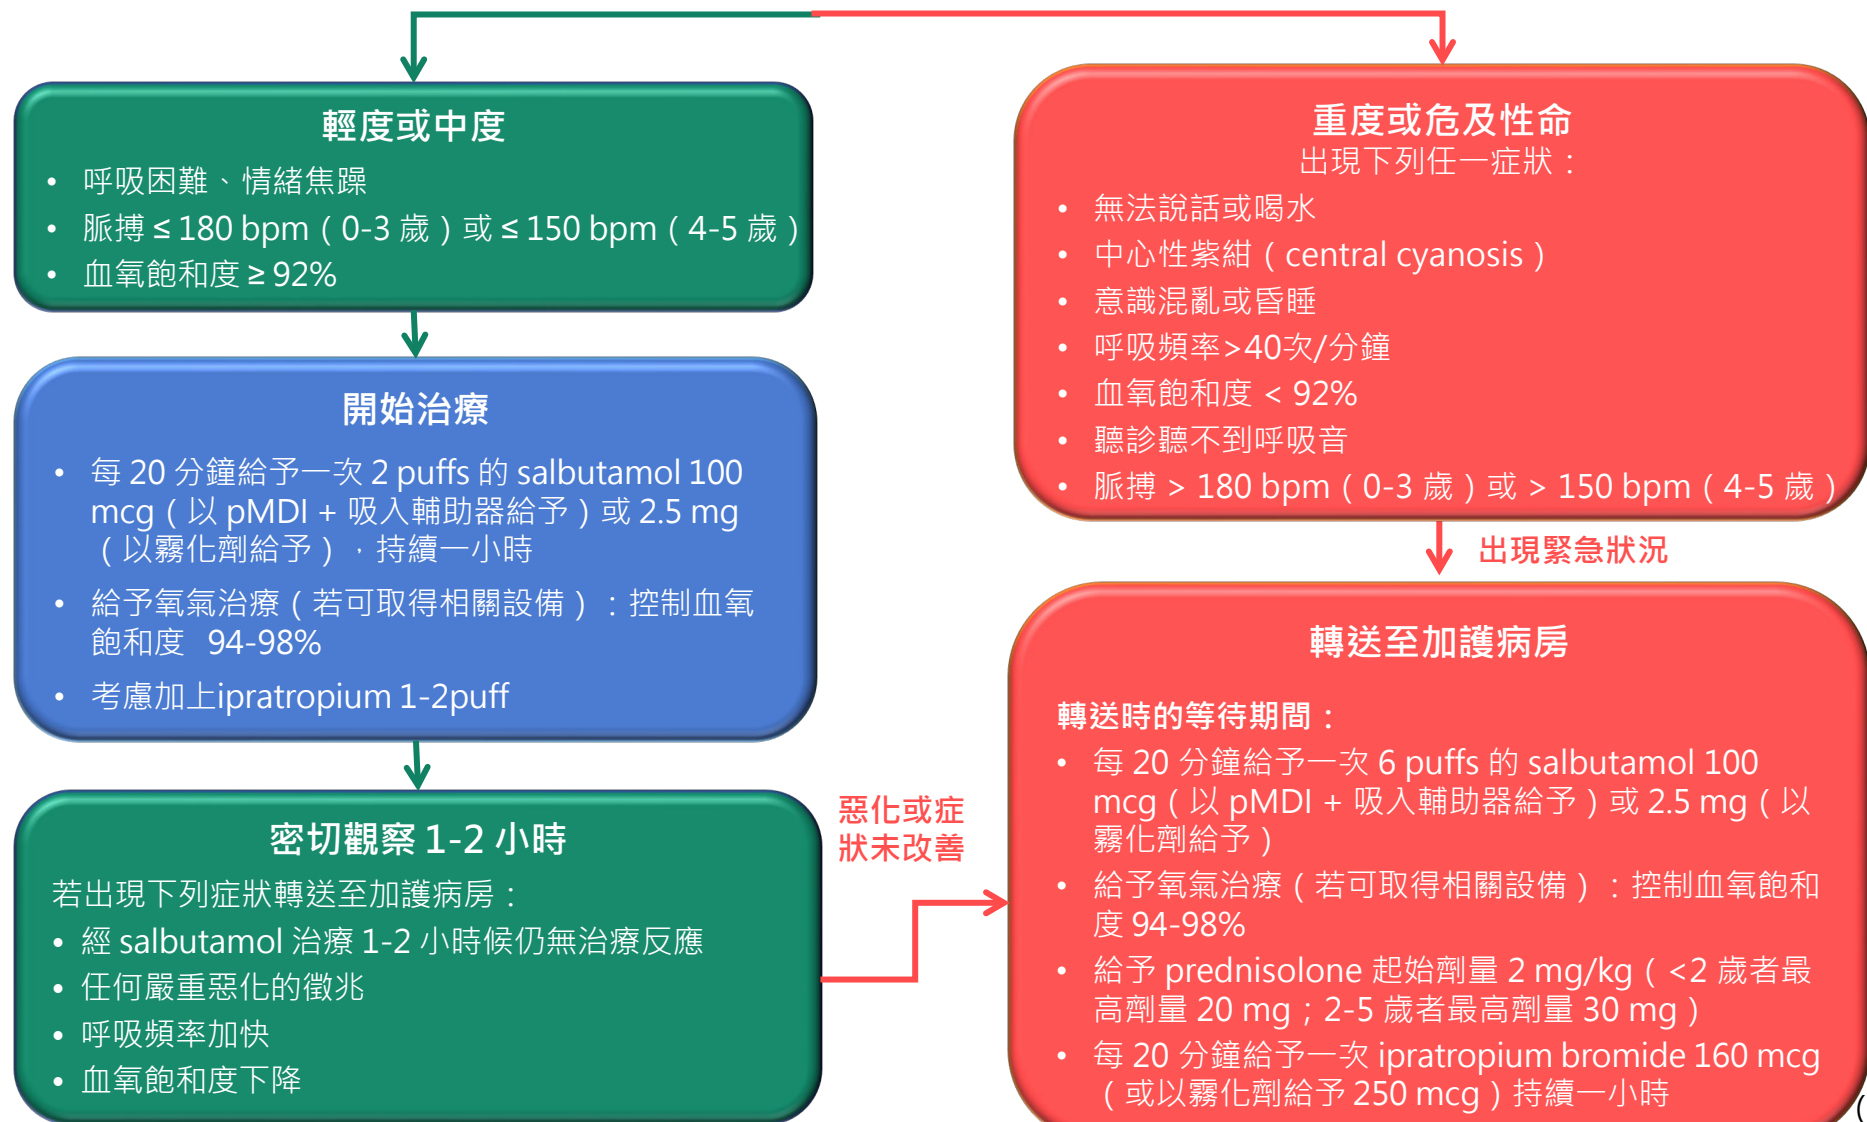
輕度或中度

- 呼吸困難、情緒焦躁
- 脈搏 ≤ 180 bpm（0-3 歲）或 ≤ 150 bpm（4-5 歲）
- 血氧飽和度 ≥ 92%

開始治療

- 每 20 分鐘給予一次 2 puffs 的 salbutamol 100 mcg（以 pMDI + 吸入輔助器給予）或 2.5 mg（以霧化劑給予），持續一小時
- 給予氧氣治療（若可取得相關設備）：控制血氧飽和度 94-98%
- 考慮加上ipratropium 1-2puff

密切觀察 1-2 小時

若出現下列症狀轉送至加護病房：

- 經 salbutamol 治療 1-2 小時候仍無治療反應
- 任何嚴重惡化的徵兆
- 呼吸頻率加快
- 血氧飽和度下降

惡化或症狀未改善

重度或危及性命

出現下列任一症狀：

- 無法說話或喝水
- 中心性紫紺（central cyanosis）
- 意識混亂或昏睡
- 呼吸頻率>40次/分鐘
- 血氧飽和度 < 92%
- 聽診聽不到呼吸音
- 脈搏 > 180 bpm（0-3 歲）或 > 150 bpm（4-5 歲）

出現緊急狀況

轉送至加護病房

轉送時的等待期間：

- 每 20 分鐘給予一次 6 puffs 的 salbutamol 100 mcg（以 pMDI + 吸入輔助器給予）或 2.5 mg（以霧化劑給予）
- 給予氧氣治療（若可取得相關設備）：控制血氧飽和度 94-98%
- 給予 prednisolone 起始劑量 2 mg/kg（<2 歲者最高劑量 20 mg；2-5 歲者最高劑量 30 mg）
- 每 20 分鐘給予一次 ipratropium bromide 160 mcg（或以霧化劑給予 250 mcg）持續一小時